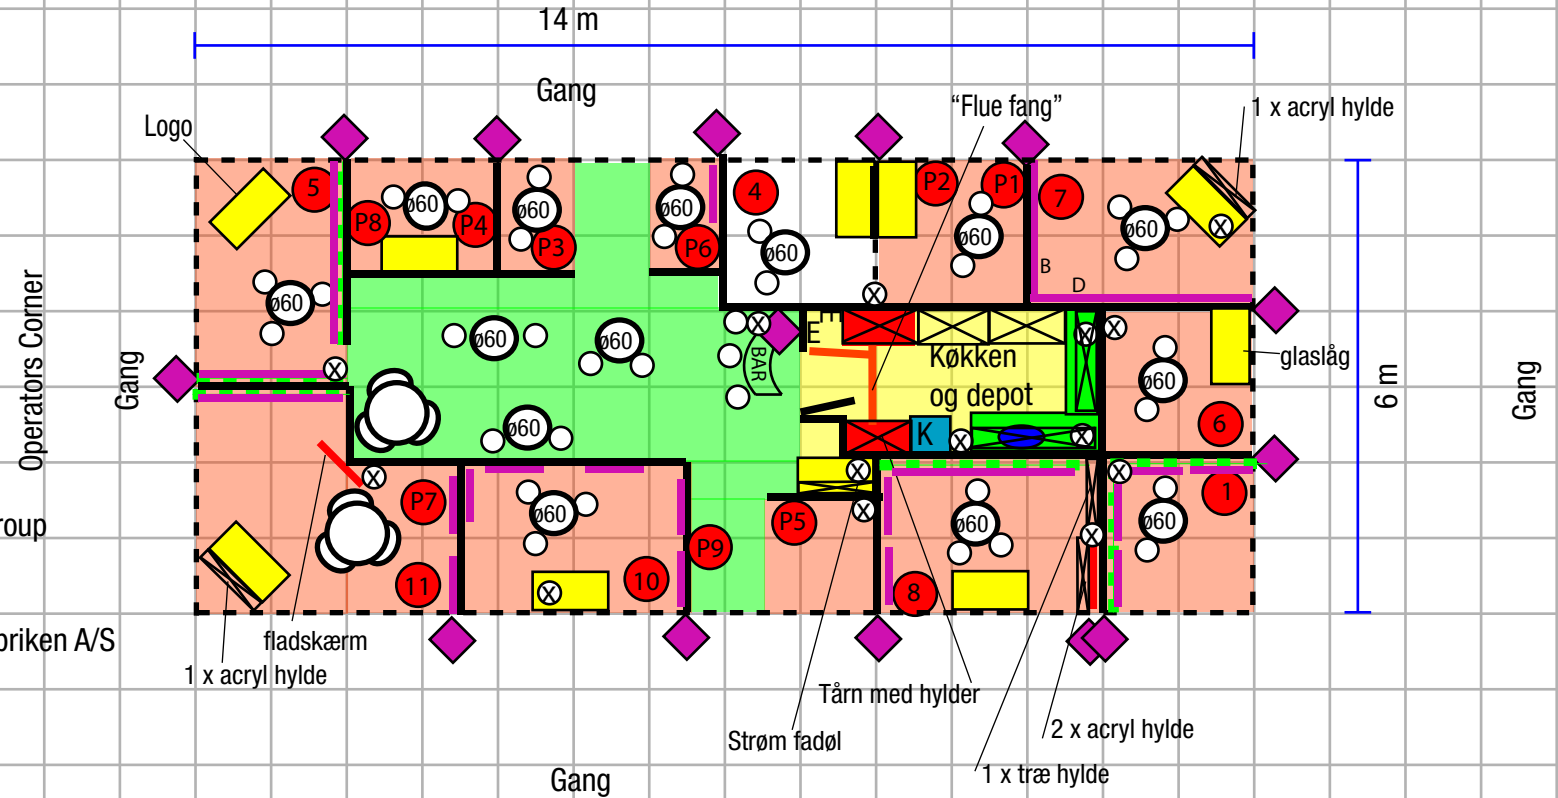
14 m

Gang

"Flue fang"

1 x acryl hylde

Logo

5
P8
ø60
P4
ø60
P3
ø60
P6
4
ø60
P2
P1
ø60
7
ø60
B
D

ø60
ø60
ø60
BAR
E
Køkken
og depot
glaslåg
ø60
6

Operators Corner
Gang
ø60
K
6 m
Gang

roup
P7
ø60
P9
P5
ø60
ø60
1
11
10
8

briken A/S
fladskærm
1 x acryl hylde
Tårn med hylder
Strøm fadøl
2 x acryl hylde
1 x træ hylde

Gang